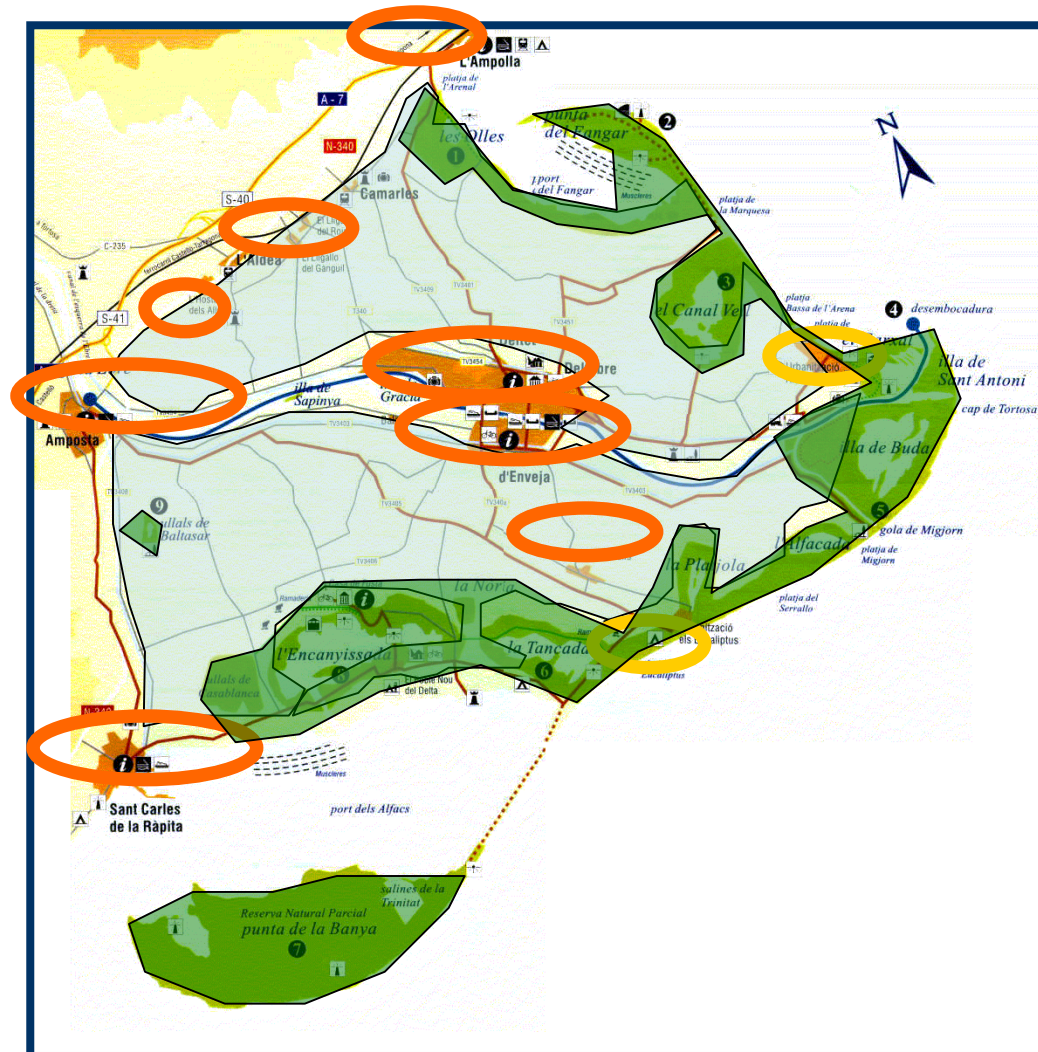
L'Ampolla
platja de l'Arenal
A-7
N-340
les Olles
1
punta del Fangar
2
N
port del Fangar
Musclera
platja de la Marquesa
S-40
Camarles
El Lligallo del Ro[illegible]
El Lligallo del Ganguil
C-235
L'Aldea
a Tortosa
TV3401
TV3409
TV3451
3
el Canal Vell
platja Bassa de l'Arena
platja de
4 desembocadura
S-41
L'Hostal dels Alf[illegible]
T340
Deltet
TV3454
Deltebre
Urbanització
illa de Sant Antoni
Amposta
illa de Sapinya
Gràcia
cap de Tortosa
TV3403
illa de Buda
d'Enveja
TV3405
TV3405a
TV3402
TV3408
9
llacunes de Baltasar
5
gola de Migjorn
l'Alfacada
platja de Migjorn
TV3406
la Platjola
la Nòria
Ramaders
platja del Serrallo
Urbanització els Eucaliptus
l'Encanyissada
la Tancada
8
6
llacunes de Casablanca
Poble Nou del Delta
Eucaliptus
N-340
Musclera
port dels Alfacs
Sant Carles de la Ràpita
salines de la Trinitat
Reserva Natural Parcial
punta de la Banya
7